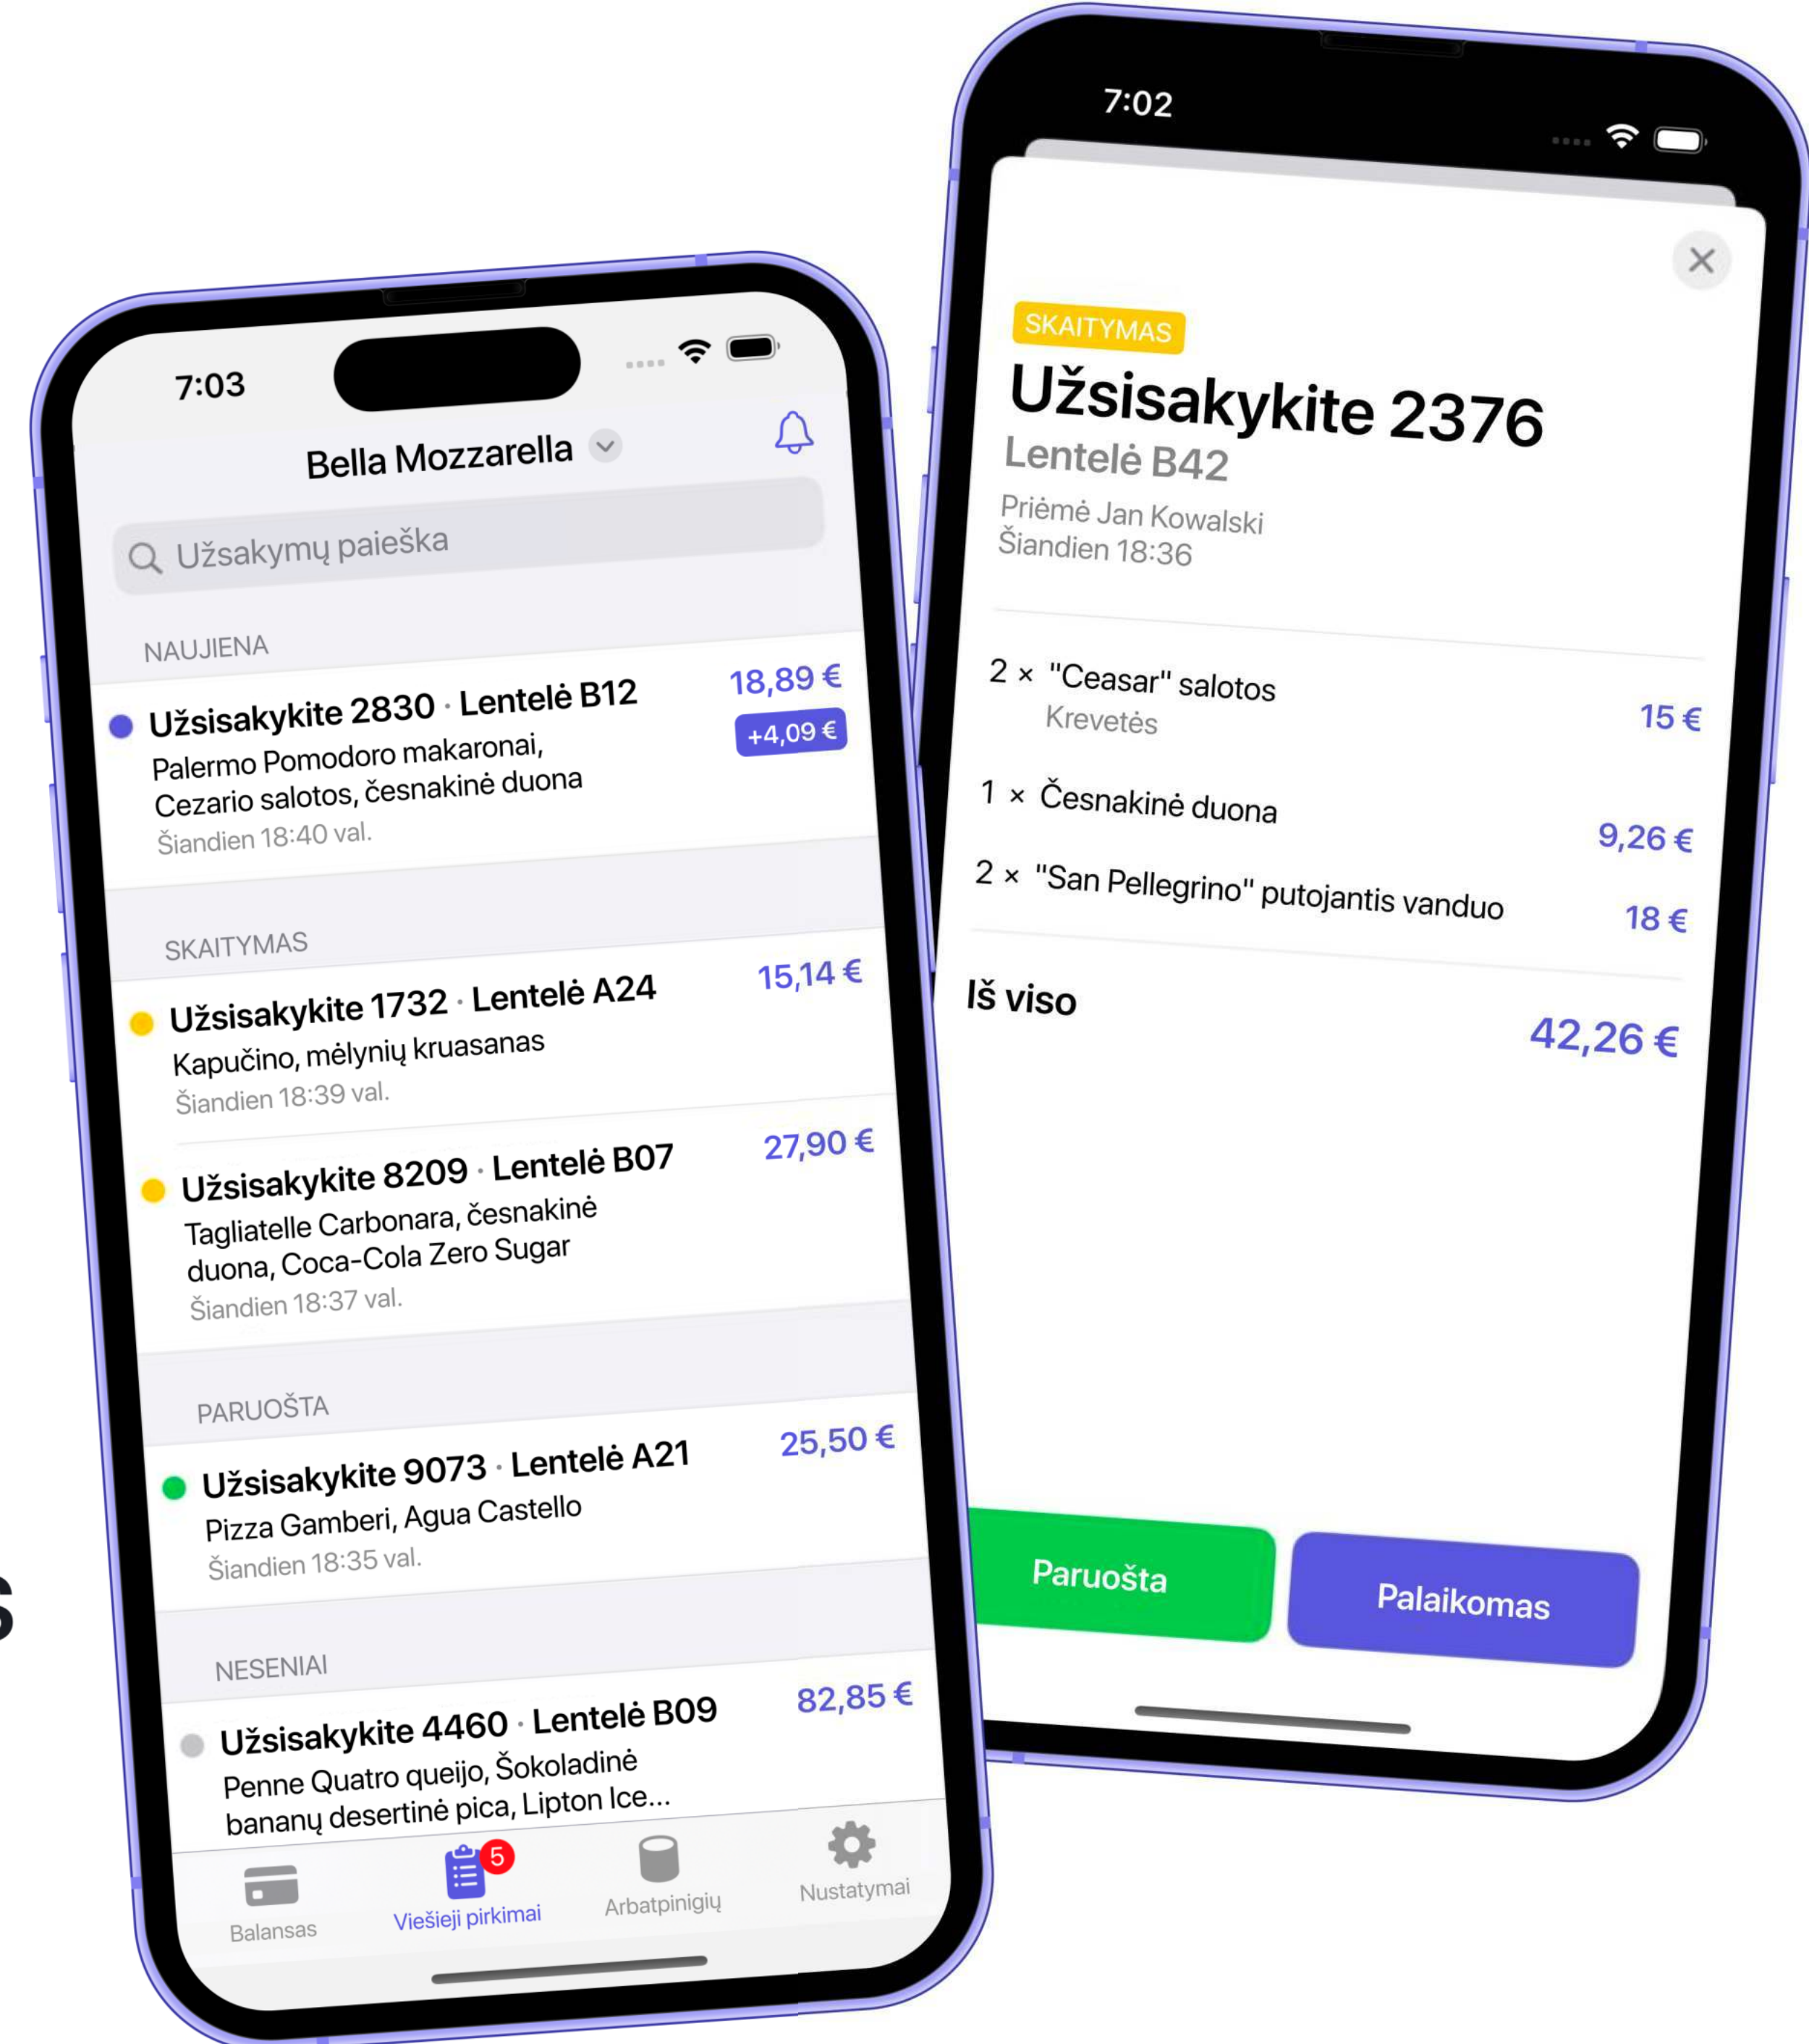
7:03

Bella Mozzarella

Užsakymų paieška

NAUJIENA

Užsisakykite 2830 · Lentelė B12
18,89 €
+4,09 €
Palermo Pomodoro makaronai, Cezario salotos, česnakinė duona
Šiandien 18:40 val.

SKAITYMAS

Užsisakykite 1732 · Lentelė A24
15,14 €
Kapučino, mėlynių kruasanas
Šiandien 18:39 val.

Užsisakykite 8209 · Lentelė B07
27,90 €
Tagliatelle Carbonara, česnakinė duona, Coca-Cola Zero Sugar
Šiandien 18:37 val.

PARUOŠTA

Užsisakykite 9073 · Lentelė A21
25,50 €
Pizza Gamberi, Agua Castello
Šiandien 18:35 val.

NESENIAI

Užsisakykite 4460 · Lentelė B09
82,85 €
Penne Quatro queijo, Šokoladinė bananų desertinė pica, Lipton Ice...

Balansas
5
Viešieji pirkimai
Arbatpinigių
Nustatymai

7:02

SKAITYMAS
Užsisakykite 2376
Lentelė B42
Priėmė Jan Kowalski
Šiandien 18:36

2 × "Ceasar" salotos
Krevetės
15 €

1 × Česnakinė duona
9,26 €

2 × "San Pellegrino" putojantis vanduo
18 €

Iš viso
42,26 €

Paruošta
Palaikomas